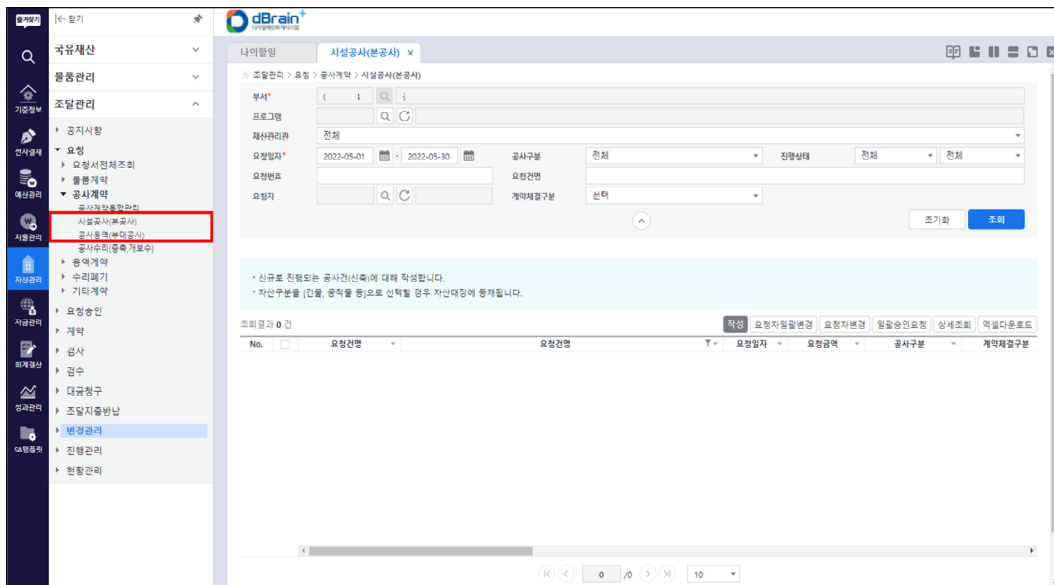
즐겨찾기
|← 닫기
기준정보
전자결재
예산관리
지출관리
자산관리
자금관리
회계결산
성과관리
GA행동평가

국유재산
물품관리
조달관리
▸ 공지사항
▾ 요청
▸ 요청서전체조회
▸ 물품계약
▾ 공사계약
공사계약통합관리
시설공사(본공사)
공사용역(부대공사)
공사수리(증축,개보수)
▸ 용역계약
▸ 수리폐기
▸ 기타계약
▸ 요청승인
▸ 계약
▸ 검사
▸ 검수
▸ 대금청구
▸ 조달지출반납
▸ 변경관리
▸ 진행관리
▸ 현황관리

dBrain+
디지털예산회계시스템

나의할일
시설공사(본공사) ×

조달관리 > 요청 > 공사계약 > 시설공사(본공사)

부서* ( 1 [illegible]
프로그램
재산관리관 전체
요청일자* 2022-05-01 ~ 2022-05-30
공사구분 전체
진행상태 전체 전체
요청번호
요청건명
요청자
계약체결구분 선택
초기화 조회

• 신규로 진행되는 공사건(신축)에 대해 작성합니다.
• 자산구분을 [건물, 공작물 등]으로 선택될 경우 자산대장에 등재됩니다.

조회결과 0 건
작성 요청자일괄변경 요청자변경 일괄승인요청 상세조회 엑셀다운로드

| No. | | 요청건명 | 요청건명 | 요청일자 | 요청금액 | 공사구분 | 계약체결구분 |
|---|---|---|---|---|---|---|---|

0 /0 10